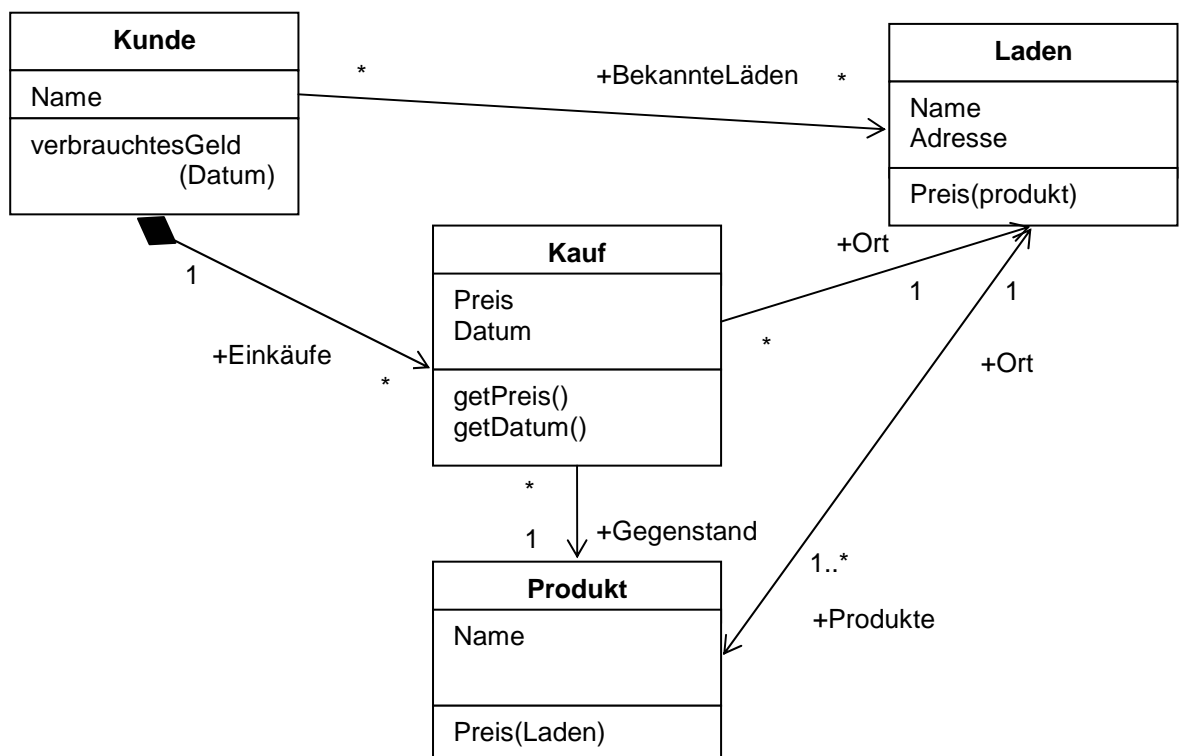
Kunde

Name

verbrauchtesGeld (Datum)

*

+BekannteLäden

*

Laden

Name
Adresse

Preis(produkt)

1

Kauf

Preis
Datum

getPreis()
getDatum()

+Ort

1

1

*

+Einkäufe

*

+Ort

*

1

+Gegenstand

1..*

Produkt

Name

Preis(Laden)

+Produkte